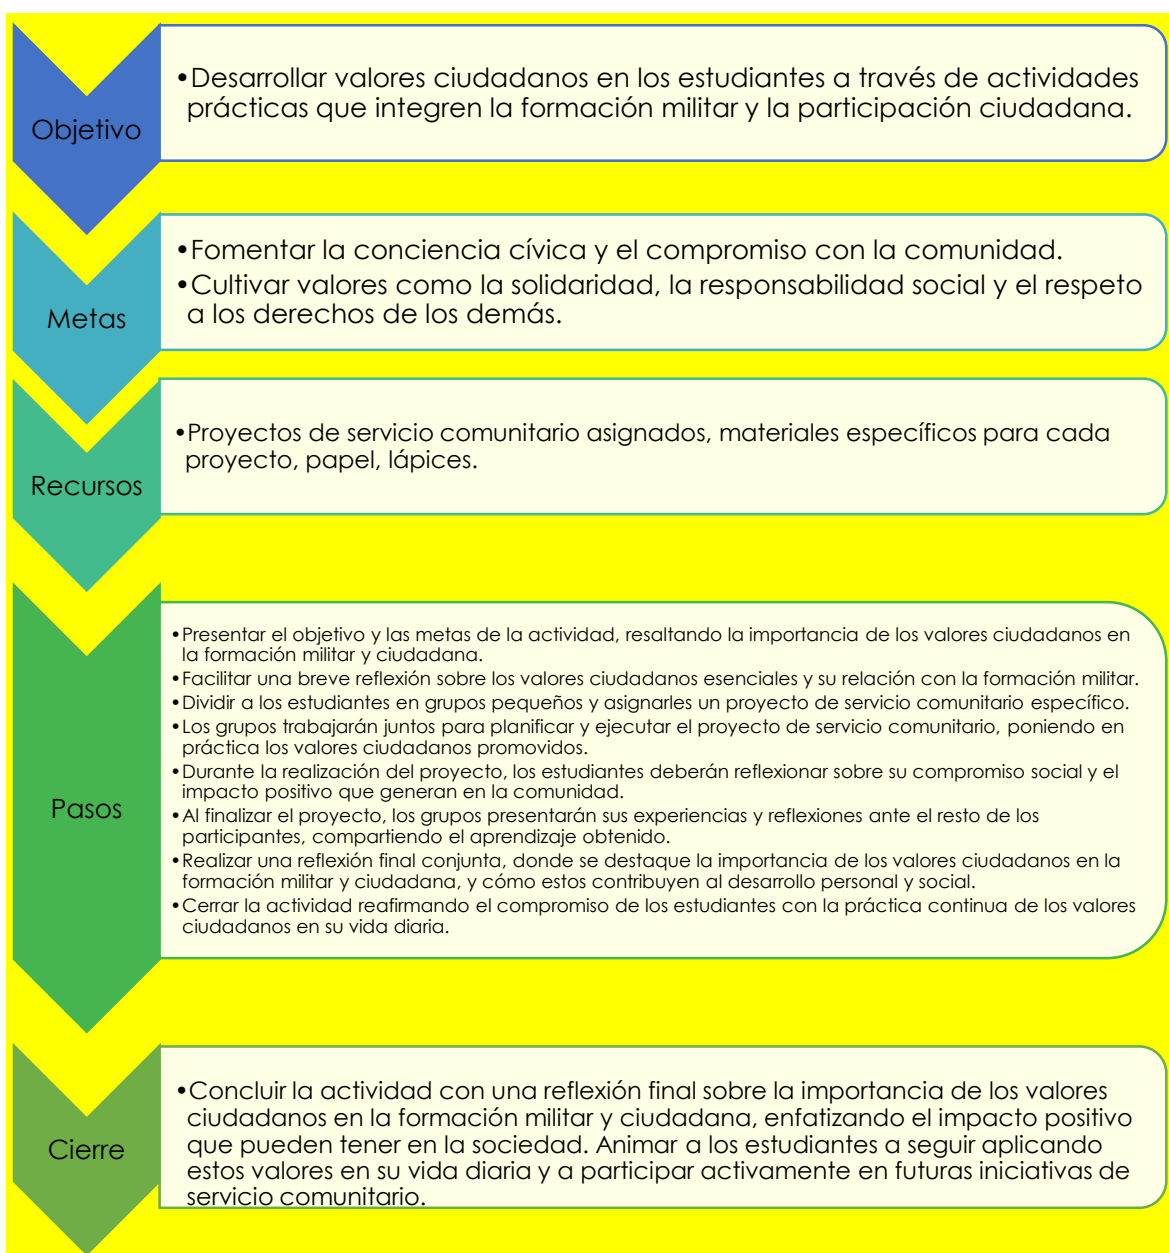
Objetivo

•Desarrollar valores ciudadanos en los estudiantes a través de actividades prácticas que integren la formación militar y la participación ciudadana.

Metas

•Fomentar la conciencia cívica y el compromiso con la comunidad.
•Cultivar valores como la solidaridad, la responsabilidad social y el respeto a los derechos de los demás.

Recursos

•Proyectos de servicio comunitario asignados, materiales específicos para cada proyecto, papel, lápices.

Pasos

•Presentar el objetivo y las metas de la actividad, resaltando la importancia de los valores ciudadanos en la formación militar y ciudadana.
•Facilitar una breve reflexión sobre los valores ciudadanos esenciales y su relación con la formación militar.
•Dividir a los estudiantes en grupos pequeños y asignarles un proyecto de servicio comunitario específico.
•Los grupos trabajarán juntos para planificar y ejecutar el proyecto de servicio comunitario, poniendo en práctica los valores ciudadanos promovidos.
•Durante la realización del proyecto, los estudiantes deberán reflexionar sobre su compromiso social y el impacto positivo que generan en la comunidad.
•Al finalizar el proyecto, los grupos presentarán sus experiencias y reflexiones ante el resto de los participantes, compartiendo el aprendizaje obtenido.
•Realizar una reflexión final conjunta, donde se destaque la importancia de los valores ciudadanos en la formación militar y ciudadana, y cómo estos contribuyen al desarrollo personal y social.
•Cerrar la actividad reafirmando el compromiso de los estudiantes con la práctica continua de los valores ciudadanos en su vida diaria.

Cierre

•Concluir la actividad con una reflexión final sobre la importancia de los valores ciudadanos en la formación militar y ciudadana, enfatizando el impacto positivo que pueden tener en la sociedad. Animar a los estudiantes a seguir aplicando estos valores en su vida diaria y a participar activamente en futuras iniciativas de servicio comunitario.